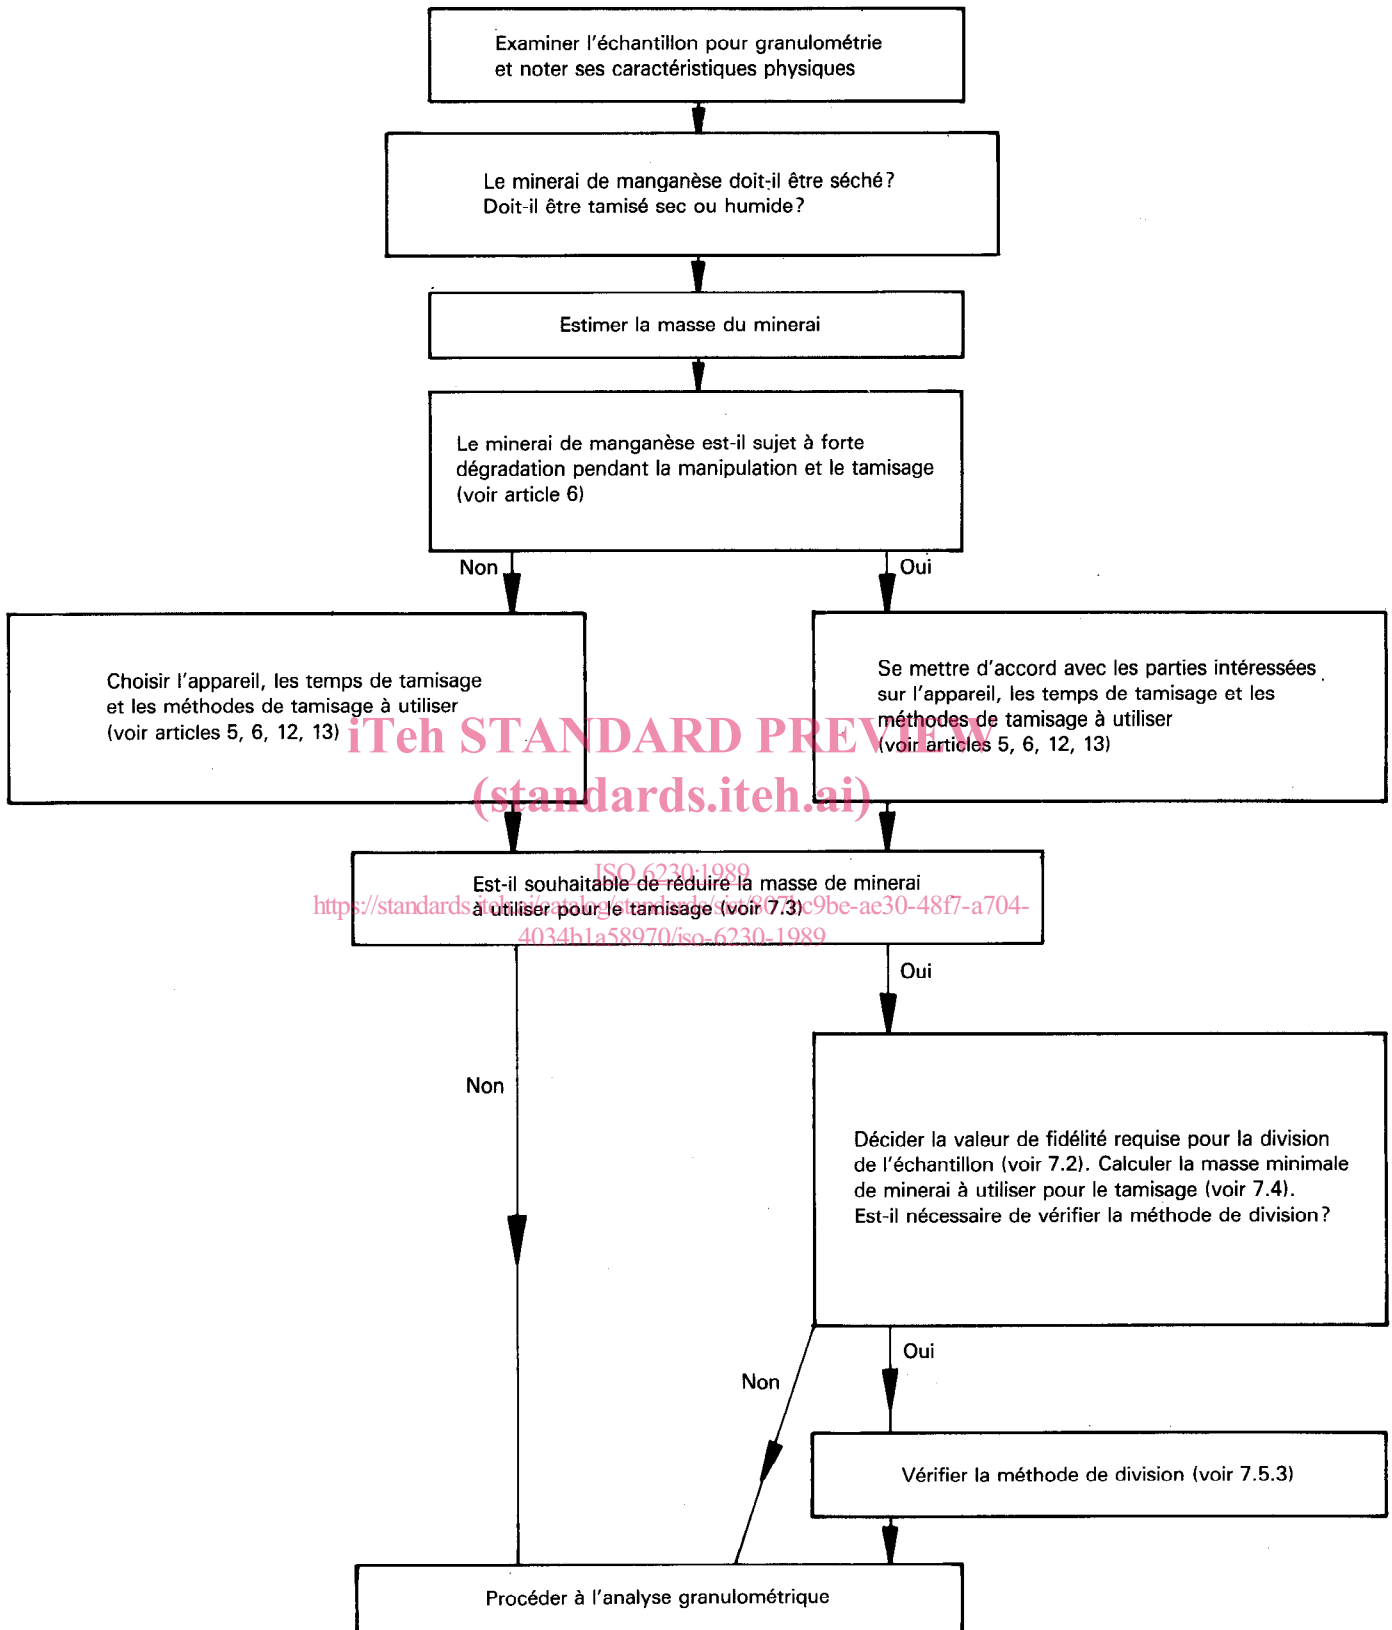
Examiner l'échantillon pour granulométrie et noter ses caractéristiques physiques

Le minerai de manganèse doit-il être séché? Doit-il être tamisé sec ou humide?

Estimer la masse du minerai

Le minerai de manganèse est-il sujet à forte dégradation pendant la manipulation et le tamisage (voir article 6)

Non

Oui

Choisir l'appareil, les temps de tamisage et les méthodes de tamisage à utiliser (voir articles 5, 6, 12, 13)

Se mettre d'accord avec les parties intéressées sur l'appareil, les temps de tamisage et les méthodes de tamisage à utiliser (voir articles 5, 6, 12, 13)

iTeh STANDARD PREVIEW
(standards.iteh.ai)

ISO 6230:1989
https://standards.iteh.ai/catalog/standards/sist/8073c9be-ae30-48f7-a704-4034b1a58970/iso-6230-1989

Est-il souhaitable de réduire la masse de minerai à utiliser pour le tamisage (voir 7.3)

Oui

Non

Décider la valeur de fidélité requise pour la division de l'échantillon (voir 7.2). Calculer la masse minimale de minerai à utiliser pour le tamisage (voir 7.4). Est-il nécessaire de vérifier la méthode de division?

Oui

Non

Vérifier la méthode de division (voir 7.5.3)

Procéder à l'analyse granulométrique